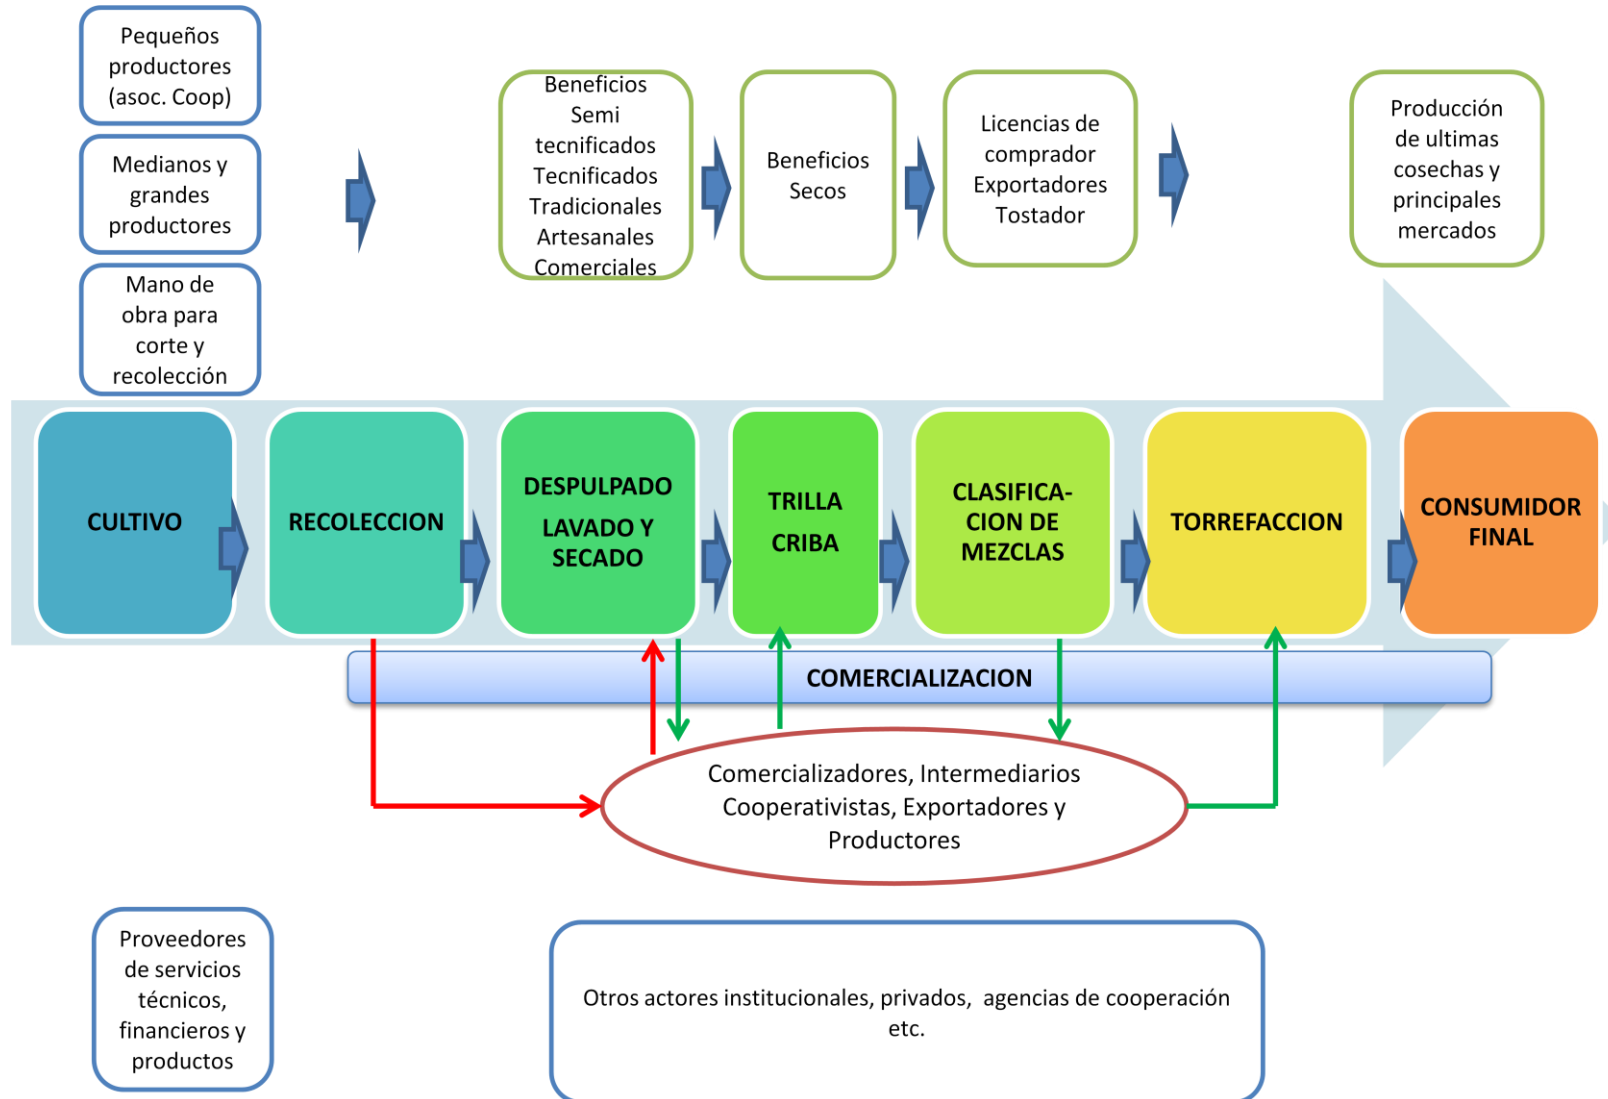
Pequeños productores (asoc. Coop)

Medianos y grandes productores

Mano de obra para corte y recolección

Beneficios Semi tecnificados Tecnificados Tradicionales Artesanales Comerciales

Beneficios Secos

Licencias de comprador Exportadores Tostador

Producción de ultimas cosechas y principales mercados

CULTIVO

RECOLECCION

DESPULPADO LAVADO Y SECADO

TRILLA CRIBA

CLASIFICACION DE MEZCLAS

TORREFACCION

CONSUMIDOR FINAL

COMERCIALIZACION

Comercializadores, Intermediarios Cooperativistas, Exportadores y Productores

Proveedores de servicios técnicos, financieros y productos

Otros actores institucionales, privados, agencias de cooperación etc.